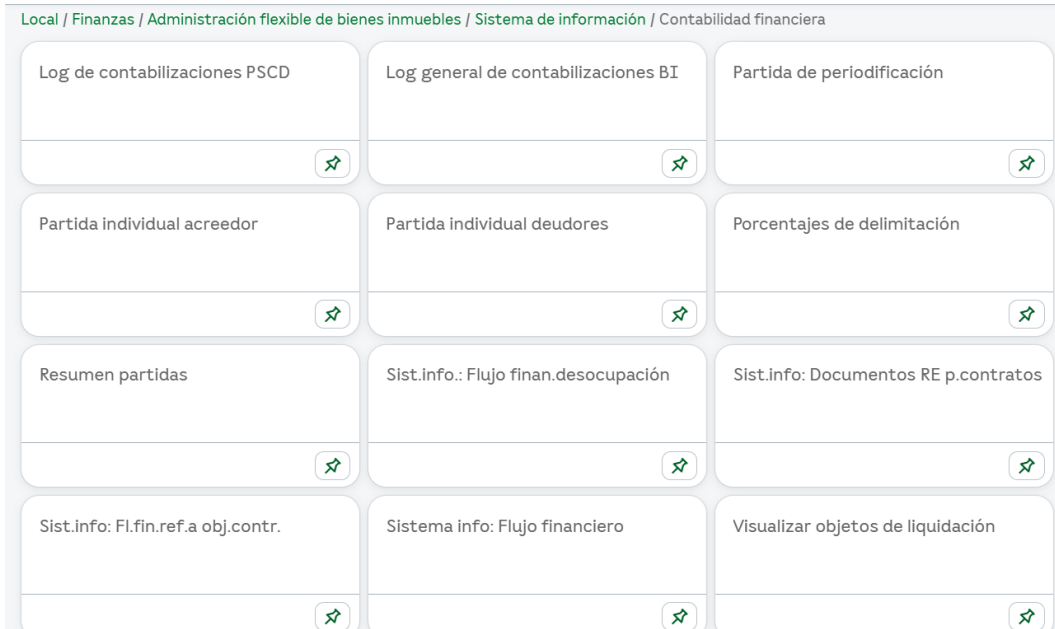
Local / Finanzas / Administración flexible de bienes inmuebles / Sistema de información / Contabilidad financiera

Log de contabilizaciones PSCD

Log general de contabilizaciones BI

Partida de periodificación

Partida individual acreedor

Partida individual deudores

Porcentajes de delimitación

Resumen partidas

Sist.info.: Flujo finan.desocupación

Sist.info: Documentos RE p.contratos

Sist.info: Fl.fin.ref.a obj.contr.

Sistema info: Flujo financiero

Visualizar objetos de liquidación